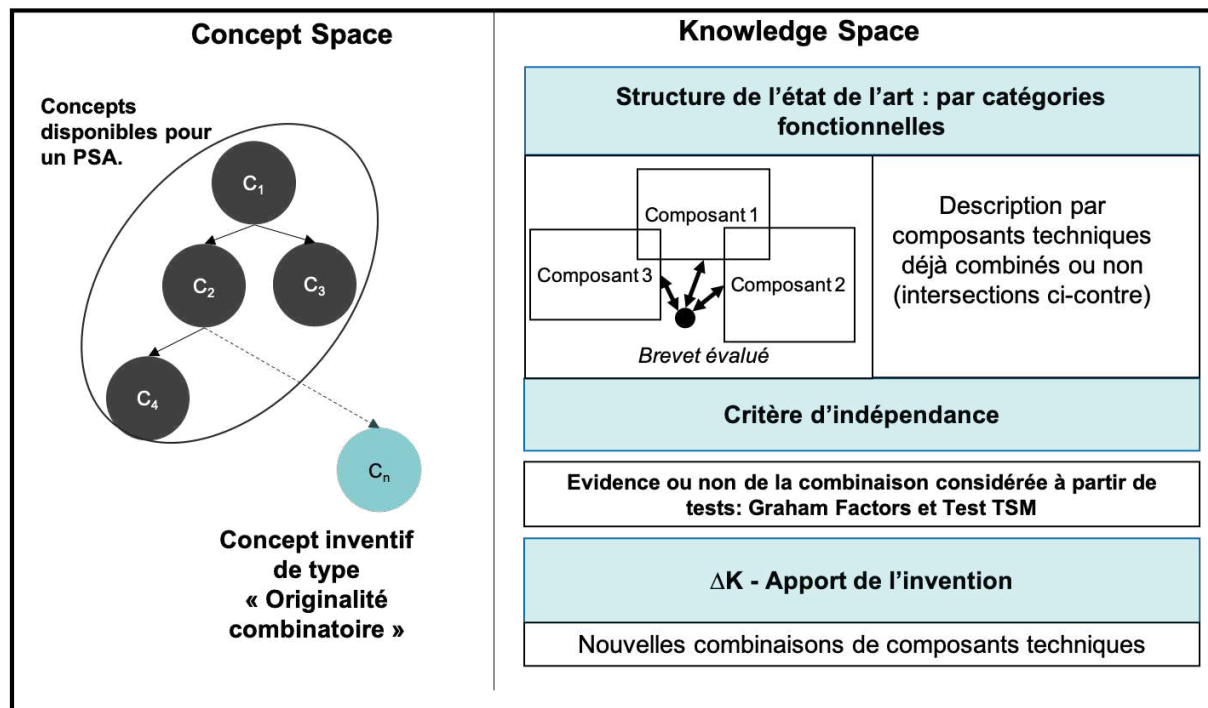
Concept Space

Concepts disponibles pour un PSA.

$C_1$

$C_2$

$C_3$

$C_4$

$C_n$

Concept inventif de type « Originalité combinatoire »

Knowledge Space

Structure de l'état de l'art : par catégories fonctionnelles

Composant 1

Composant 3

Composant 2

Brevet évalué

Description par composants techniques déjà combinés ou non (intersections ci-contre)

Critère d'indépendance

Evidence ou non de la combinaison considérée à partir de tests: Graham Factors et Test TSM

$\Delta$K - Apport de l'invention

Nouvelles combinaisons de composants techniques